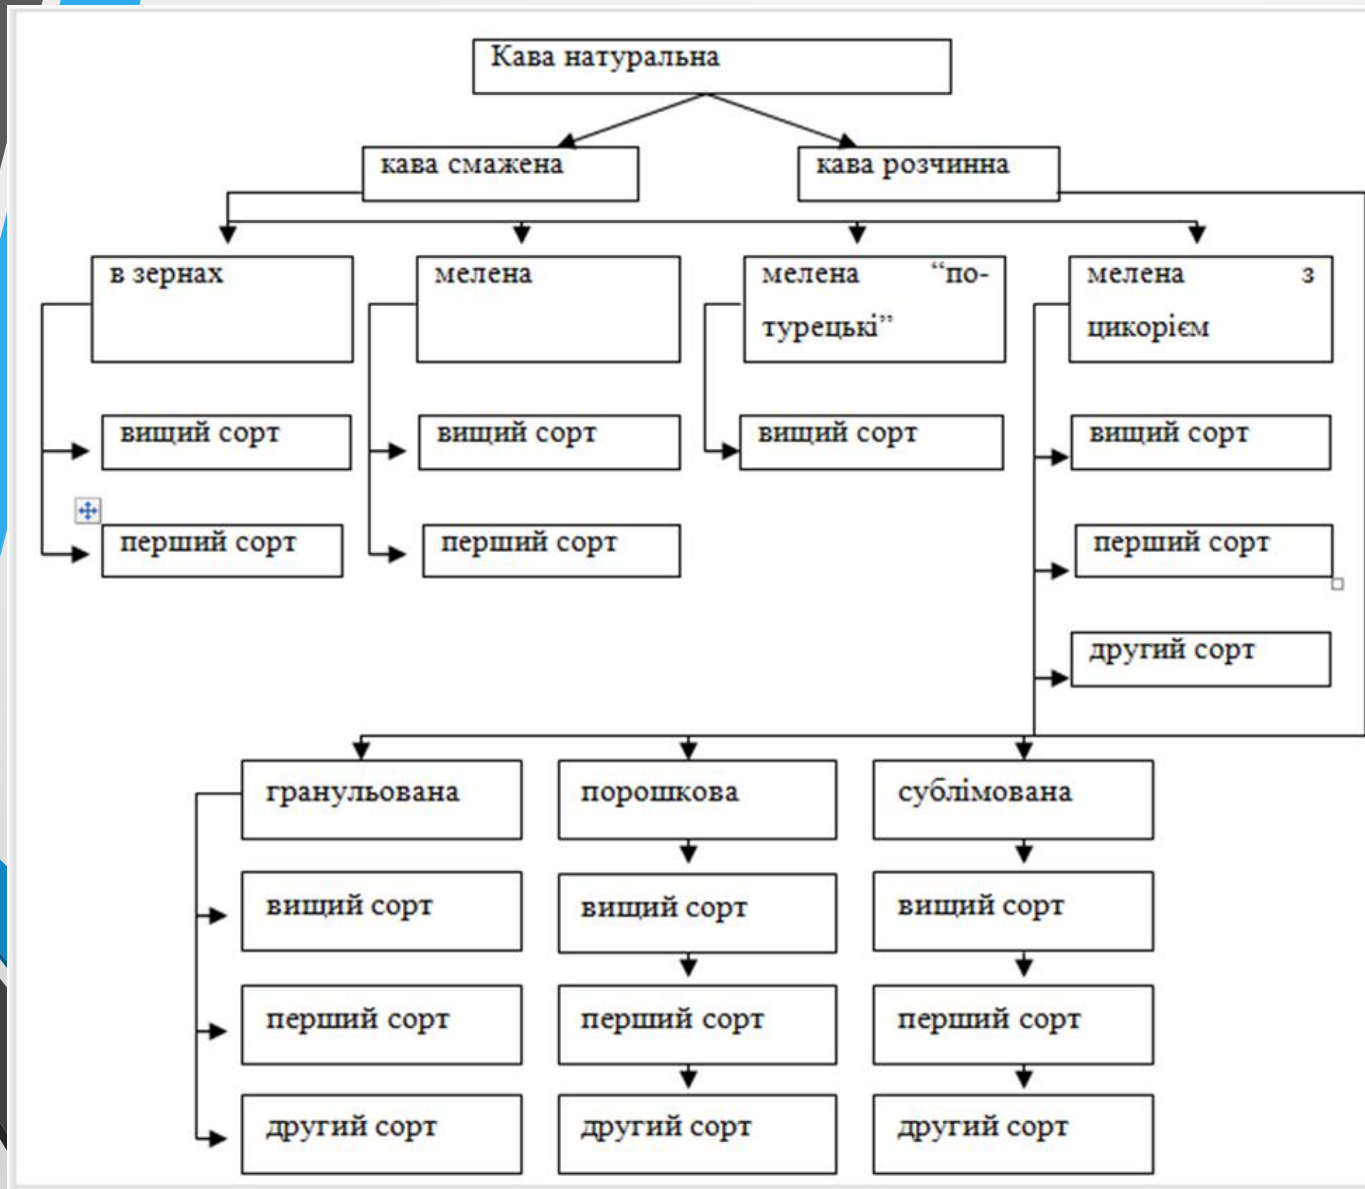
Кава натуральна

кава смажена

кава розчинна

в зернах

вищий сорт

перший сорт

мелена

вищий сорт

перший сорт

мелена "по-турецьки"

вищий сорт

мелена з цикорієм

вищий сорт

перший сорт

другий сорт

гранульована

вищий сорт

перший сорт

другий сорт

порошкова

вищий сорт

перший сорт

другий сорт

сублімована

вищий сорт

перший сорт

другий сорт